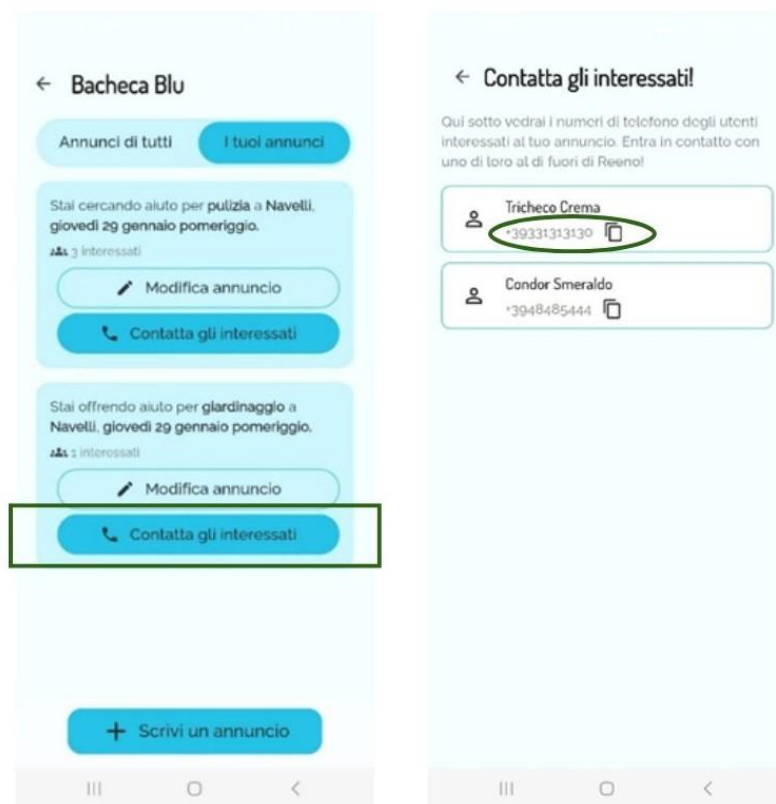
← Bacheca Blu

Annunci di tutti | I tuoi annunci

Stai cercando aiuto per **pulizia** a **Navelli**, **giovedì 29 gennaio pomeriggio.**

3 interessati

Modifica annuncio

Contatta gli interessati

Stai offrendo aiuto per **giardinaggio** a **Navelli**, **giovedì 29 gennaio pomeriggio.**

1 interessati

Modifica annuncio

Contatta gli interessati

+ Scrivi un annuncio

← Contatta gli interessati!

Qui sotto vedrai i numeri di telefono degli utenti interessati al tuo annuncio. Entra in contatto con uno di loro al di fuori di Reeno!

Tricheco Crema
+39331313130

Condor Smeraldo
+3948485444